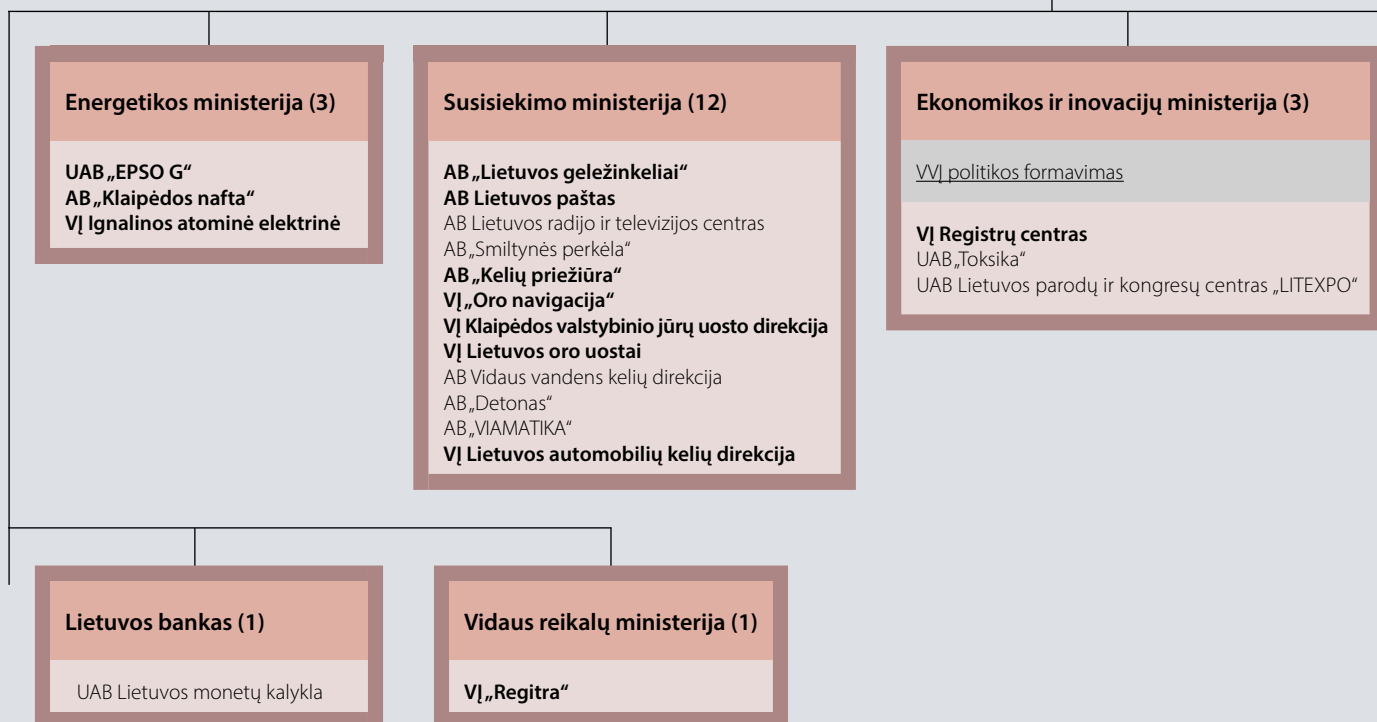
Energetikos ministerija (3)

UAB „EPSO G"
AB „Klaipėdos nafta"
VĮ Ignalinos atominė elektrinė

Susisiekimo ministerija (12)

AB „Lietuvos geležinkeliai"
AB Lietuvos paštas
AB Lietuvos radijo ir televizijos centras
AB „Smiltynės perkėla"
AB „Kelių priežiūra"
VĮ „Oro navigacija"
VĮ Klaipėdos valstybinio jūrų uosto direkcija
VĮ Lietuvos oro uostai
AB Vidaus vandens kelių direkcija
AB „Detonas"
AB „VIAMATIKA"
VĮ Lietuvos automobilių kelių direkcija

Ekonomikos ir inovacijų ministerija (3)

VVĮ politikos formavimas

VĮ Registrų centras
UAB „Toksika"
UAB Lietuvos parodų ir kongresų centras „LITEXPO"

Lietuvos bankas (1)

UAB Lietuvos monetų kalykla

Vidaus reikalų ministerija (1)

VĮ „Regitra"